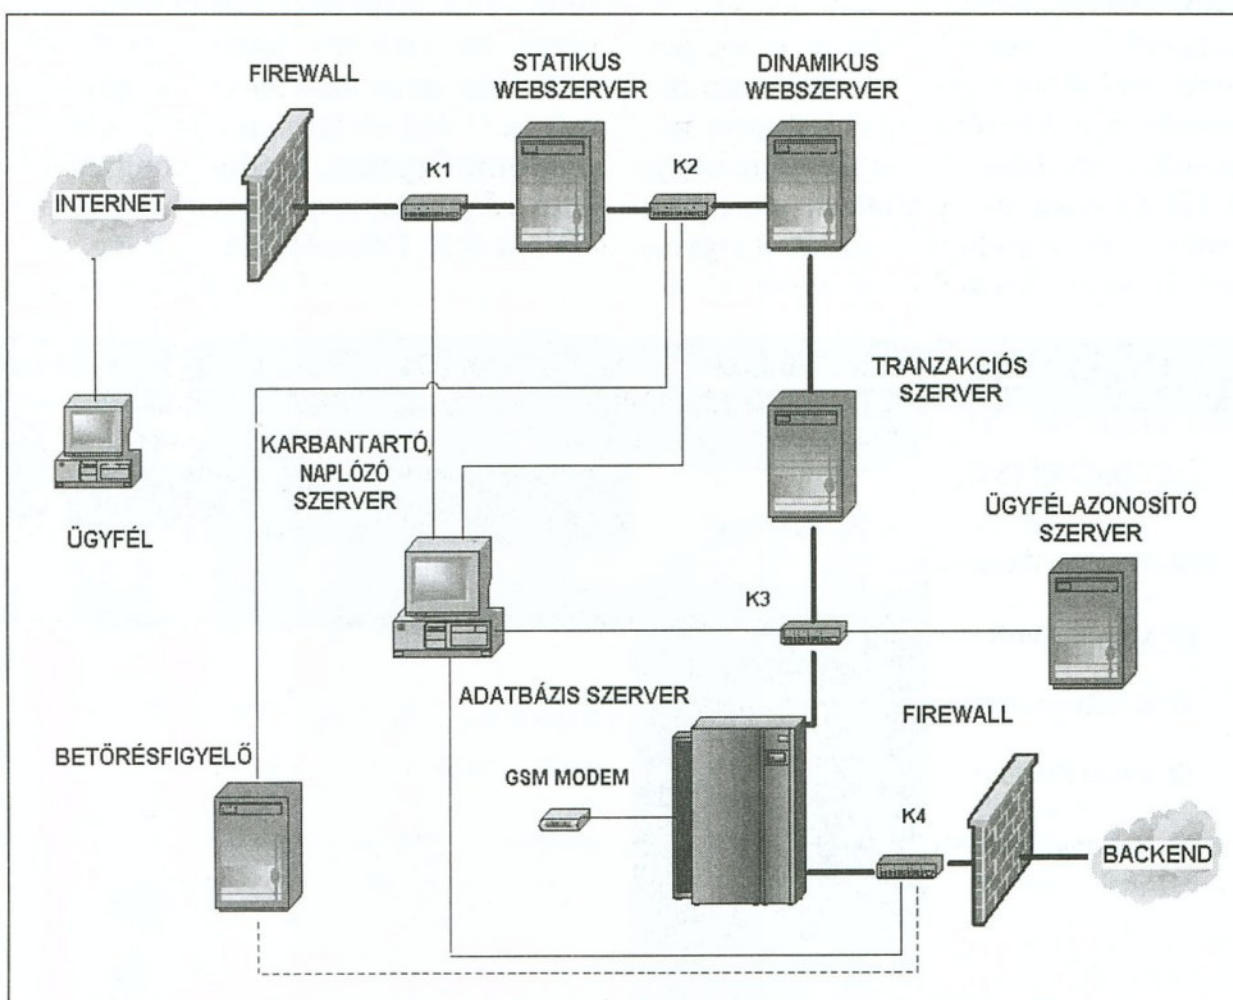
FIREWALL

STATIKUS WEBSZERVER

DINAMIKUS WEBSZERVER

INTERNET

K1

K2

TRANZAKCIÓS SZERVER

KARBANTARTÓ, NAPLÓZÓ SZERVER

ÜGYFÉL

ÜGYFÉLAZONOSÍTÓ SZERVER

K3

ADATBÁZIS SZERVER

FIREWALL

BETÖRÉSFIGYELŐ

GSM MODEM

K4

BACKEND